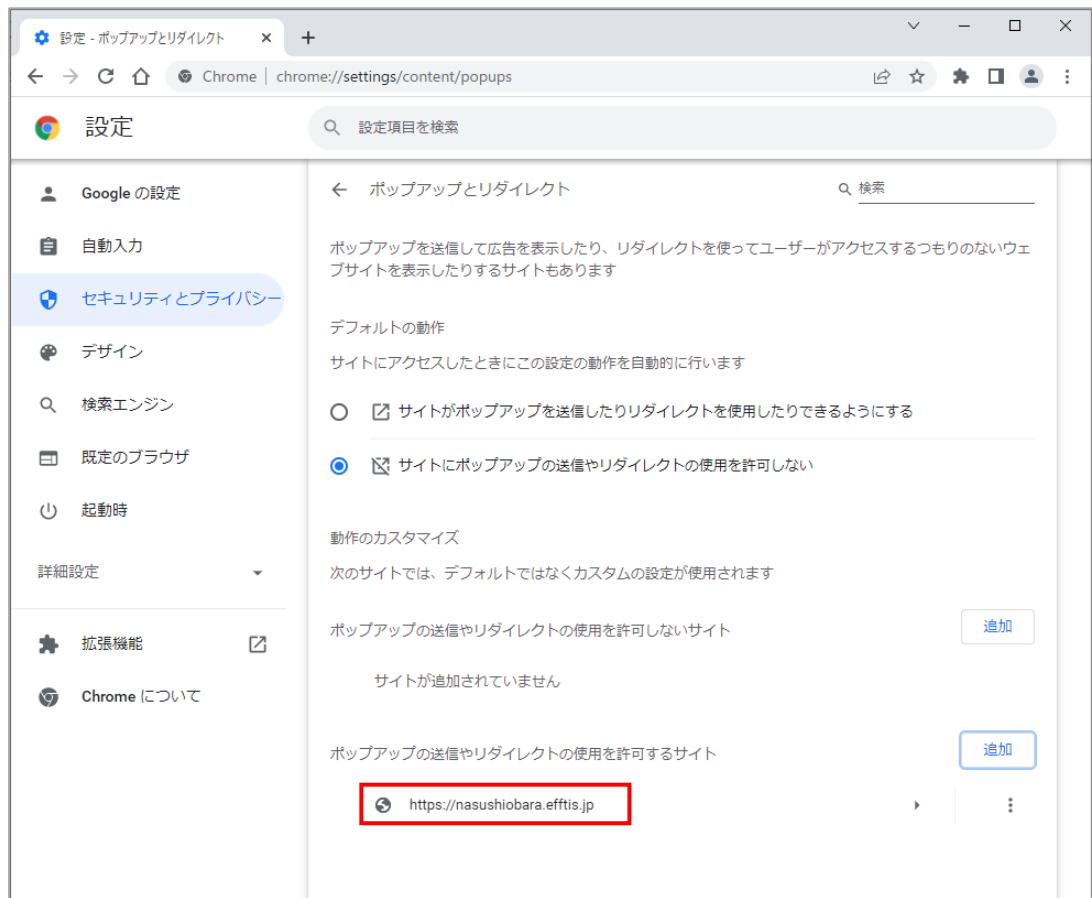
設定 - ポップアップとリダイレクト

Chrome | chrome://settings/content/popups

設定

設定項目を検索

Google の設定
自動入力
セキュリティとプライバシー
デザイン
検索エンジン
既定のブラウザ
起動時
詳細設定
拡張機能
Chrome について

ポップアップとリダイレクト
検索

ポップアップを送信して広告を表示したり、リダイレクトを使ってユーザーがアクセスするつもりのないウェブサイトを表示したりするサイトもあります

デフォルトの動作
サイトにアクセスしたときにこの設定の動作を自動的に行います

サイトがポップアップを送信したりリダイレクトを使用したりできるようにする
サイトにポップアップの送信やリダイレクトの使用を許可しない

動作のカスタマイズ
次のサイトでは、デフォルトではなくカスタムの設定が使用されます

ポップアップの送信やリダイレクトの使用を許可しないサイト
追加
サイトが追加されていません

ポップアップの送信やリダイレクトの使用を許可するサイト
追加
https://nasushiobara.efftis.jp